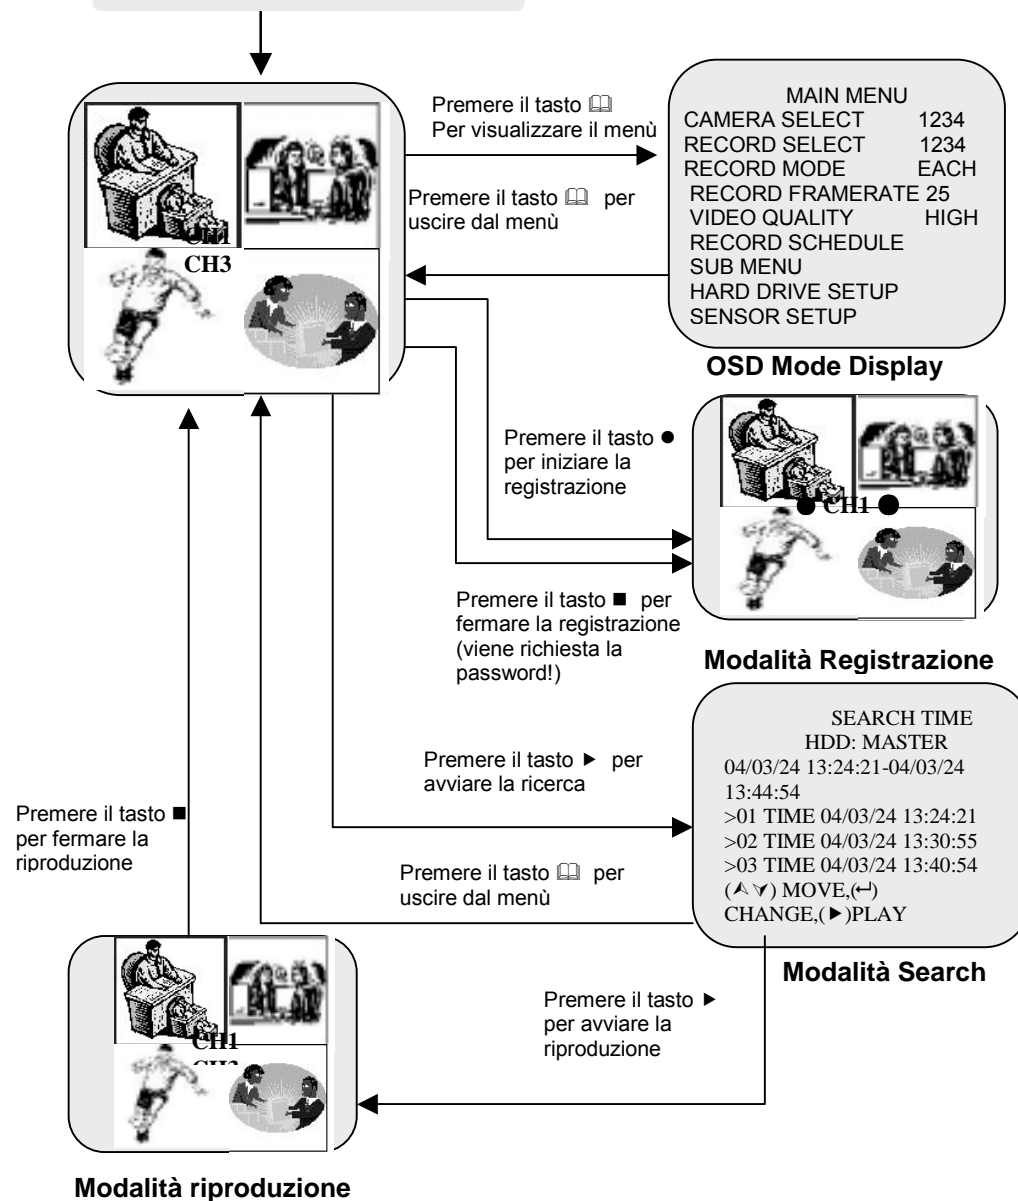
Premere il tasto 📖
Per visualizzare il menù

MAIN MENU
CAMERA SELECT 1234
RECORD SELECT 1234
RECORD MODE EACH
RECORD FRAMERATE 25
VIDEO QUALITY HIGH
RECORD SCHEDULE
SUB MENU
HARD DRIVE SETUP
SENSOR SETUP

Premere il tasto 📖 per uscire dal menù

CH1
CH3

OSD Mode Display

Premere il tasto ● per iniziare la registrazione

● CH1 ●

Premere il tasto ■ per fermare la registrazione (viene richiesta la password!)

Modalità Registrazione

SEARCH TIME
HDD: MASTER
04/03/24 13:24:21-04/03/24 13:44:54
>01 TIME 04/03/24 13:24:21
>02 TIME 04/03/24 13:30:55
>03 TIME 04/03/24 13:40:54
(⮝⮟) MOVE,(↵) CHANGE,(▶)PLAY

Premere il tasto ▶ per avviare la ricerca

Premere il tasto ■ per fermare la riproduzione

Premere il tasto 📖 per uscire dal menù

Modalità Search

Premere il tasto ▶ per avviare la riproduzione

CH1
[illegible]

Modalità riproduzione